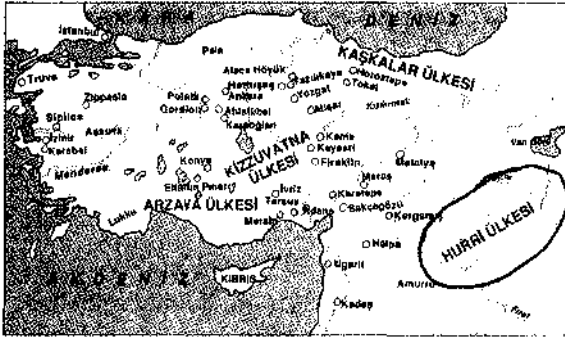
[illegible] DENİZ
İstanbul
Pala
KAŞKALAR ÜLKESİ
Truva
Alaca Höyük
Hattuşaş
Yazılıkaya
Horoztepe
Tokat
Ankara
Yozgat
Polatlı
Gordion
Alişar
Zippasla
Sipilos
Assuva
İzmir
Karabel
Kaşkoğlan
Menderes
Konya
KIZZUVATNA ÜLKESİ
Kültepe
Kayseri
Fıraktın
Malatya
Van Gölü
Eflatun Pınarı
ARZAVA ÜLKESİ
İvriz
Maraş
Lukka
Tarsus
Karatepe
Mersin
Adana
Sakçagözü
Kargamış
HURRİ ÜLKESİ
Halpa
AKDENİZ
KIBRIS
Ugarit
Amurru
Kadeş
Fırat